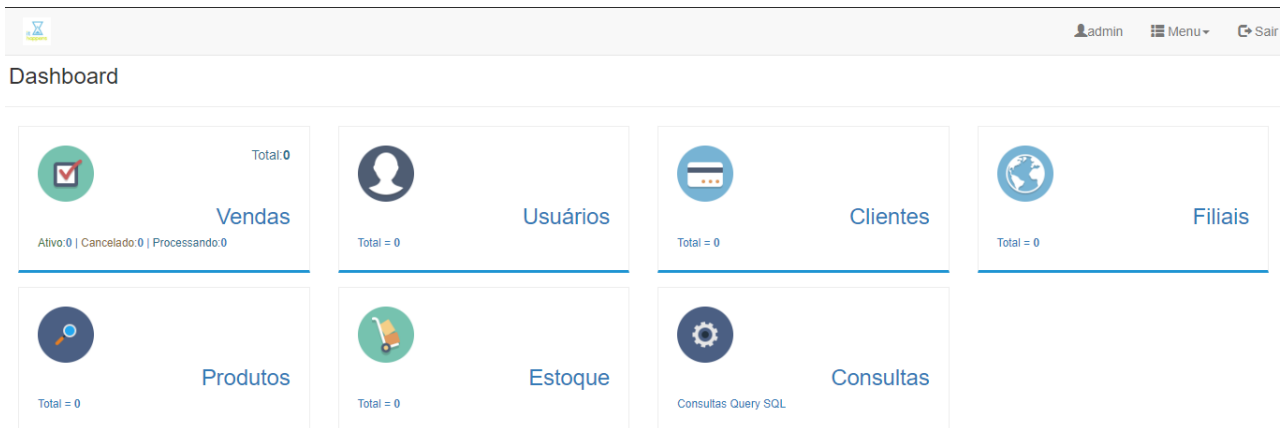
admin Menu Sair

Dashboard

Total:0
Vendas
Ativo:0 | Cancelado:0 | Processando:0

Usuários
Total = 0

Clientes
Total = 0

Filiais
Total = 0

Produtos
Total = 0

Estoque
Total = 0

Consultas
Consultas Query SQL